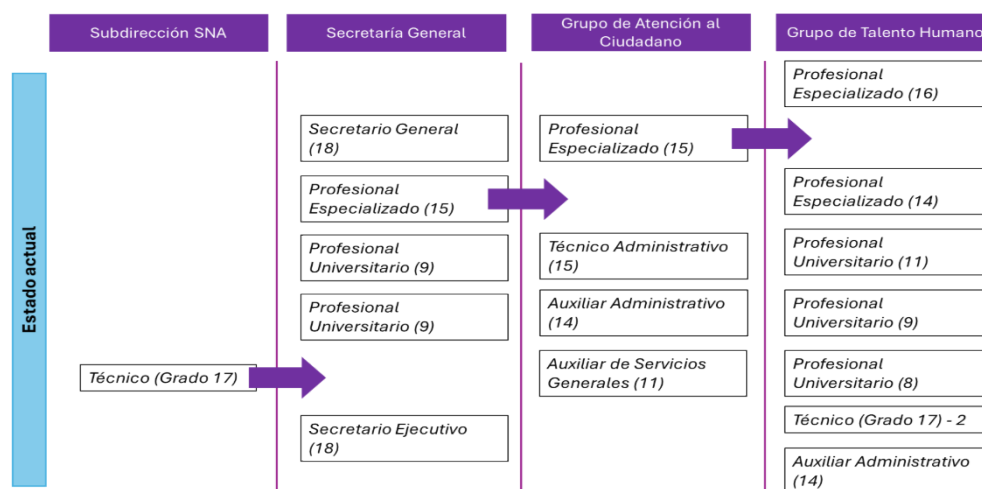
Subdirección SNA

Secretaría General

Grupo de Atención al Ciudadano

Grupo de Talento Humano

Estado actual

Técnico (Grado 17)

Secretario General (18)

Profesional Especializado (15)

Profesional Universitario (9)

Profesional Universitario (9)

Secretario Ejecutivo (18)

Profesional Especializado (15)

Técnico Administrativo (15)

Auxiliar Administrativo (14)

Auxiliar de Servicios Generales (11)

Profesional Especializado (16)

Profesional Especializado (14)

Profesional Universitario (11)

Profesional Universitario (9)

Profesional Universitario (8)

Técnico (Grado 17) - 2

Auxiliar Administrativo (14)